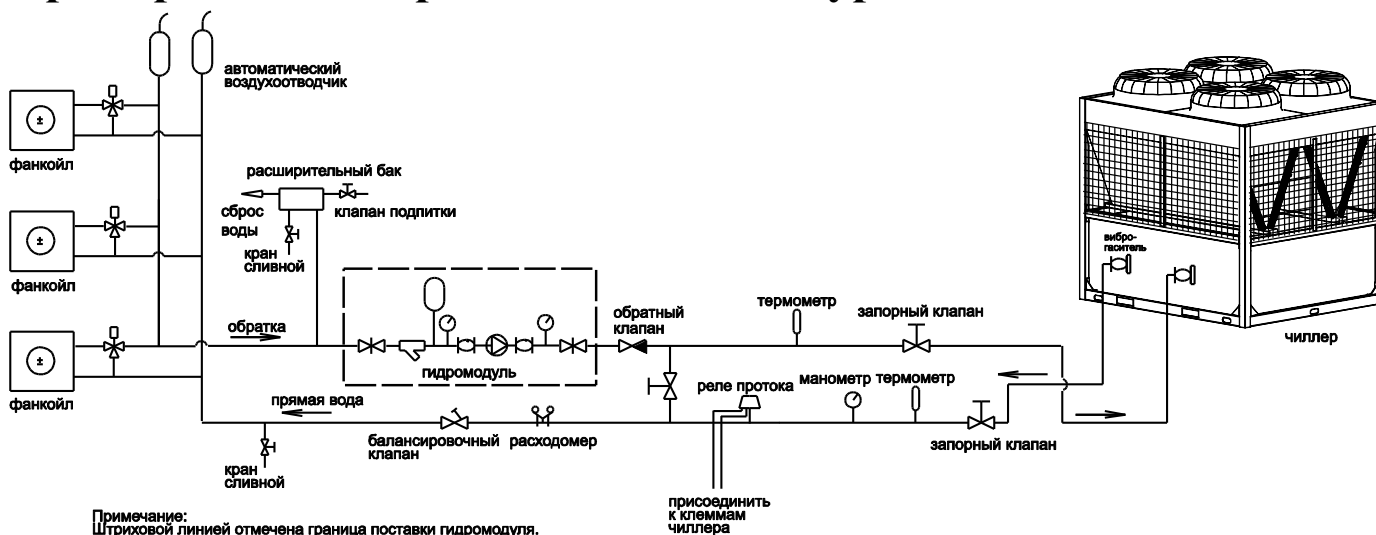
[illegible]

автоматический воздухоотводчик

фанкойл

расширительный бак

сброс воды

клапан подпитки

кран сливной

фанкойл

обратка

гидромодуль

обратный клапан

термометр

запорный клапан

вибро-гаситель

чиллер

фанкойл

прямая вода

реле протока

манометр

термометр

балансировочный клапан

расходомер

запорный клапан

кран сливной

присоединить к клеммам чиллера

Примечание:
Штриховой линией отмечена граница поставки гидромодуля.